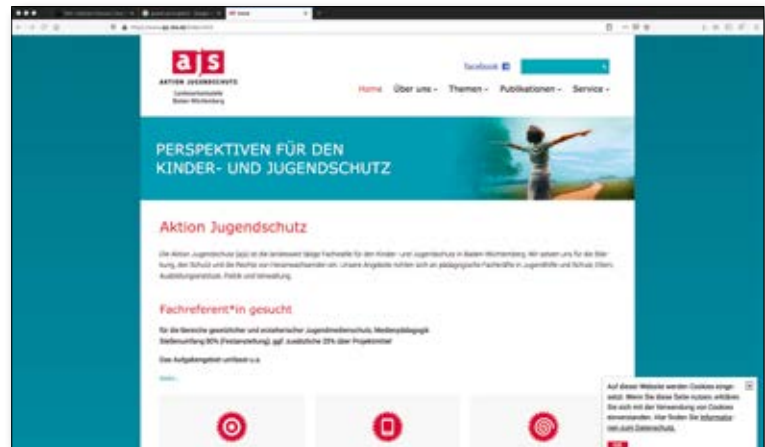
ajs
AKTION JUGENDSCHUTZ
Landesarbeitsstelle Baden-Württemberg

Facebook

Home Über uns Themen Publikationen Service

PERSPEKTIVEN FÜR DEN KINDER- UND JUGENDSCHUTZ

Aktion Jugendschutz

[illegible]

Fachreferent*in gesucht

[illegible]

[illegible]

Auf dieser Website werden Cookies eingesetzt. Wenn Sie diese Seite nutzen, erklären Sie sich mit der Verwendung von Cookies einverstanden. Hier finden Sie Informationen zum Datenschutz.